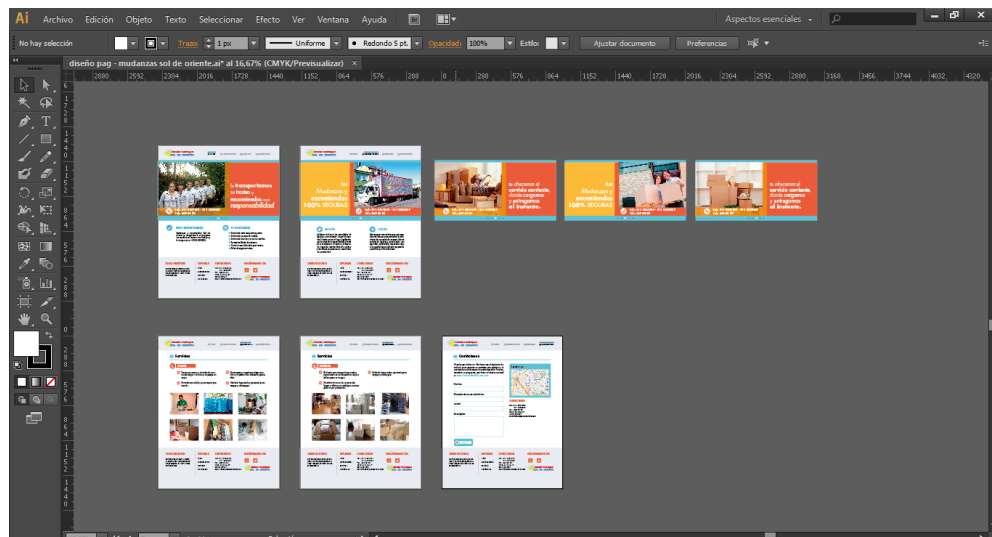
Ai Archivo Edición Objeto Texto Seleccionar Efecto Ver Ventana Ayuda

Aspectos esenciales

No hay selección Trazo: 1 px Uniforme Redondo 5 pt. Opacidad: 100% Estilo: Ajustar documento Preferencias

diseño pag - mudanzas sol de oriente.ai* al 16,67% (CMYK/Previsualizar) ×

2880 2592 2304 2016 1728 1440 1152 864 576 288 0 288 576 864 1152 1440 1728 2016 2304 2592 2880 3168 3456 3744 4032 4320

te transportamos tu hogar y encomiendas con responsabilidad

Mudanzas y encomiendas 100% SEGURAS

te ofrecemos el servicio correcto, donde cargamos y entregamos al instante.

Mudanzas y encomiendas 100% SEGURAS

te ofrecemos el servicio correcto, donde cargamos y entregamos al instante.

Servicios

Servicios

Contáctanos